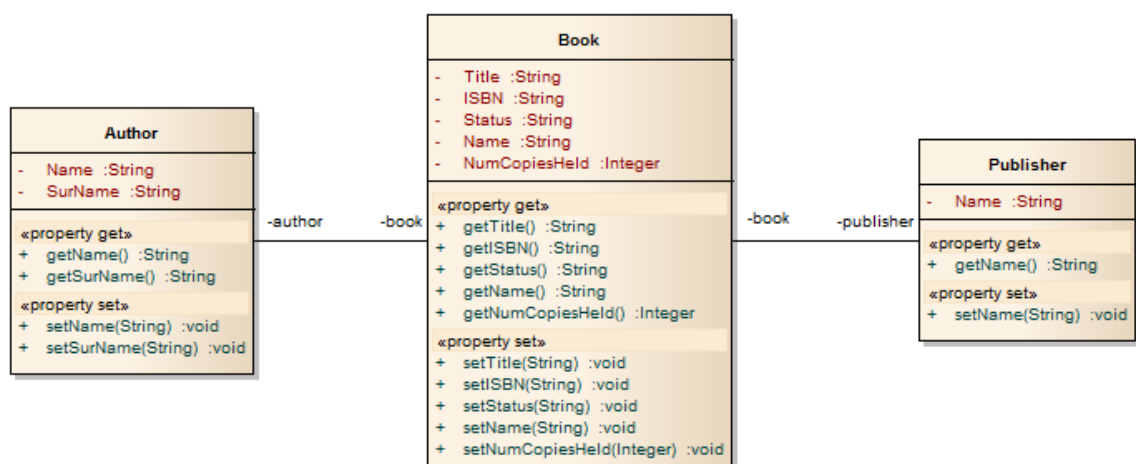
Author

- Name :String
- SurName :String

«property get»
+ getName() :String
+ getSurName() :String

«property set»
+ setName(String) :void
+ setSurName(String) :void

-author

-book

Book

- Title :String
- ISBN :String
- Status :String
- Name :String
- NumCopiesHeld :Integer

«property get»
+ getTitle() :String
+ getISBN() :String
+ getStatus() :String
+ getName() :String
+ getNumCopiesHeld() :Integer

«property set»
+ setTitle(String) :void
+ setISBN(String) :void
+ setStatus(String) :void
+ setName(String) :void
+ setNumCopiesHeld(Integer) :void

-book

-publisher

Publisher

- Name :String

«property get»
+ getName() :String

«property set»
+ setName(String) :void